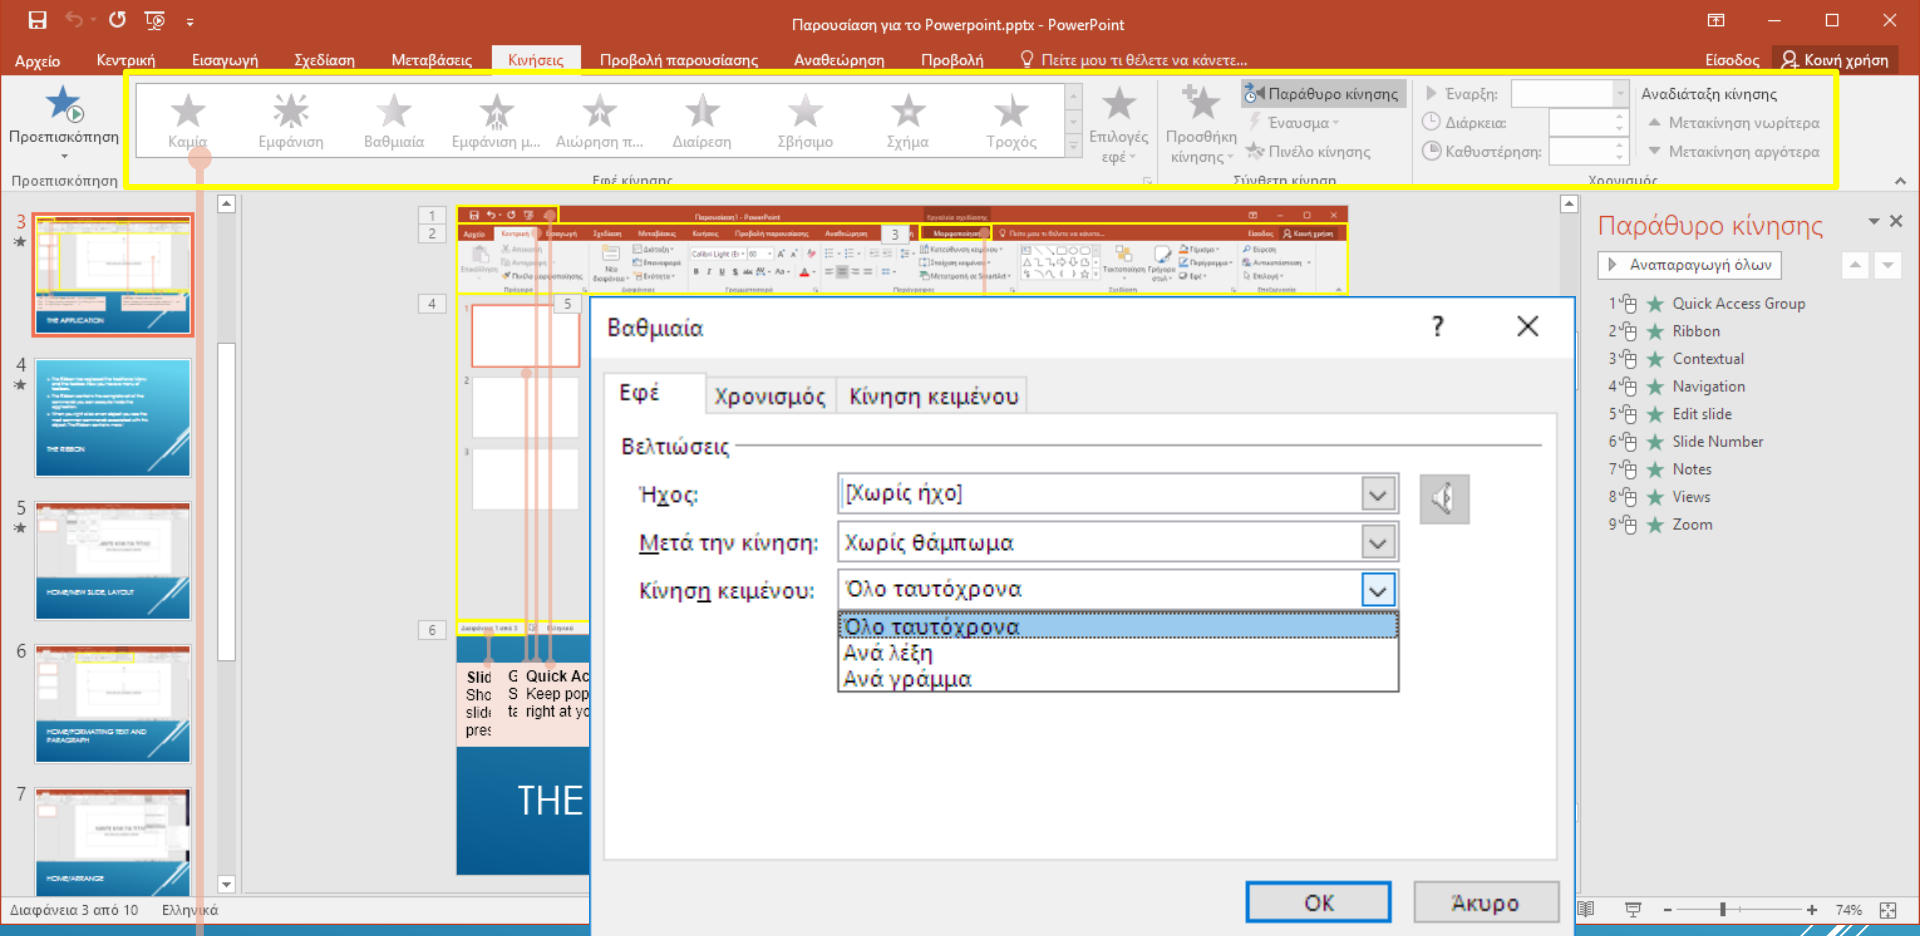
Παρουσίαση για το Powerpoint.pptx - PowerPoint

Αρχείο Κεντρική Εισαγωγή Σχεδίαση Μεταβάσεις Κινήσεις Προβολή παρουσίασης Αναθεώρηση Προβολή Πείτε μου τι θέλετε να κάνετε... Είσοδος Κοινή χρήση

Προεπισκόπηση
Προεπισκόπηση

Καμία Εμφάνιση Βαθμιαία Εμφάνιση μ... Αιώρηση π... Διαίρεση Σβήσιμο Σχήμα Τροχός
Επιλογές εφέ
Εφέ κίνησης

Προσθήκη κίνησης
Παράθυρο κίνησης
Έναυσμα
Πινέλο κίνησης
Σύνθετη κίνηση

Έναρξη:
Διάρκεια:
Καθυστέρηση:
Αναδιάταξη κίνησης
Μετακίνηση νωρίτερα
Μετακίνηση αργότερα
Χρονισμός

3
4
5
6
7

Βαθμιαία
?
Εφέ Χρονισμός Κίνηση κειμένου
Βελτιώσεις
Ήχος: [Χωρίς ήχο]
Μετά την κίνηση: Χωρίς θάμπωμα
Κίνηση κειμένου: Όλο ταυτόχρονα
Όλο ταυτόχρονα
Ανά λέξη
Ανά γράμμα
OK Άκυρο

Slid Sho slid pres
G Quick Ac S Keep pop t right at yo
THE

Παράθυρο κίνησης
Αναπαραγωγή όλων
1 Quick Access Group
2 Ribbon
3 Contextual
4 Navigation
5 Edit slide
6 Slide Number
7 Notes
8 Views
9 Zoom

Διαφάνεια 3 από 10 Ελληνικά
74%